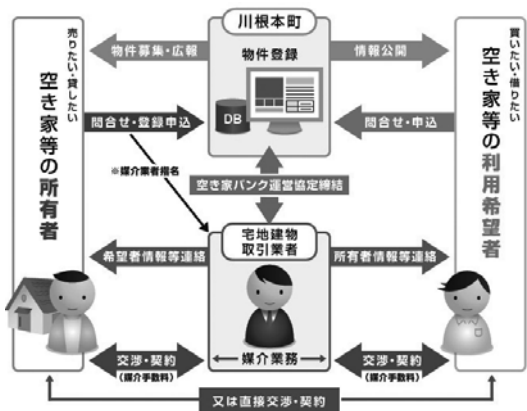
川根本町

物件登録

DB

売りたい・貸したい
空き家等の所有者

買いたい・借りたい
空き家等の利用希望者

物件募集・広報

情報公開

問合せ・登録申込

問合せ・申込

※媒介業者指名

空き家バンク運営協定締結

宅地建物取引業者

希望者情報等連絡

所有者情報等連絡

媒介業務

交渉・契約
(媒介手数料)

交渉・契約
(媒介手数料)

又は直接交渉・契約